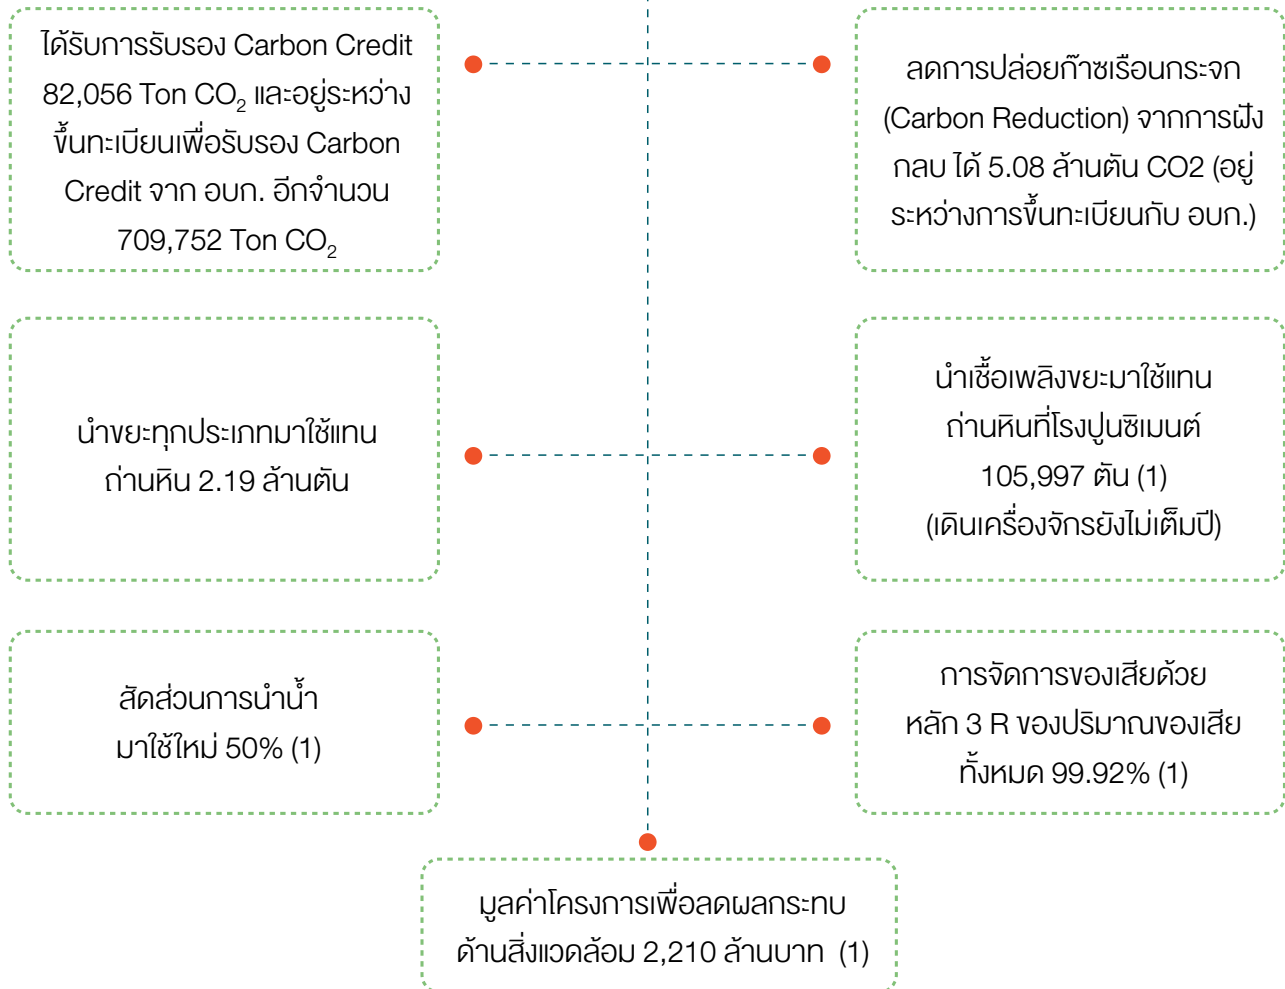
ได้รับการรับรอง Carbon Credit 82,056 Ton $CO_2$ และอยู่ระหว่างขึ้นทะเบียนเพื่อรับรอง Carbon Credit จาก อบก. อีกจำนวน 709,752 Ton $CO_2$

ลดการปล่อยก๊าซเรือนกระจก (Carbon Reduction) จากการฝังกลบ ได้ 5.08 ล้านตัน CO2 (อยู่ระหว่างการขึ้นทะเบียนกับ อบก.)

นำขยะทุกประเภทมาใช้แทนถ่านหิน 2.19 ล้านตัน

นำเชื้อเพลิงขยะมาใช้แทนถ่านหินที่โรงปูนซิเมนต์ 105,997 ตัน (1) (เดินเครื่องจักรยังไม่เต็มปี)

สัดส่วนการนำน้ำมาใช้ใหม่ 50% (1)

การจัดการของเสียด้วยหลัก 3 R ของปริมาณของเสียทั้งหมด 99.92% (1)

มูลค่าโครงการเพื่อลดผลกระทบด้านสิ่งแวดล้อม 2,210 ล้านบาท (1)